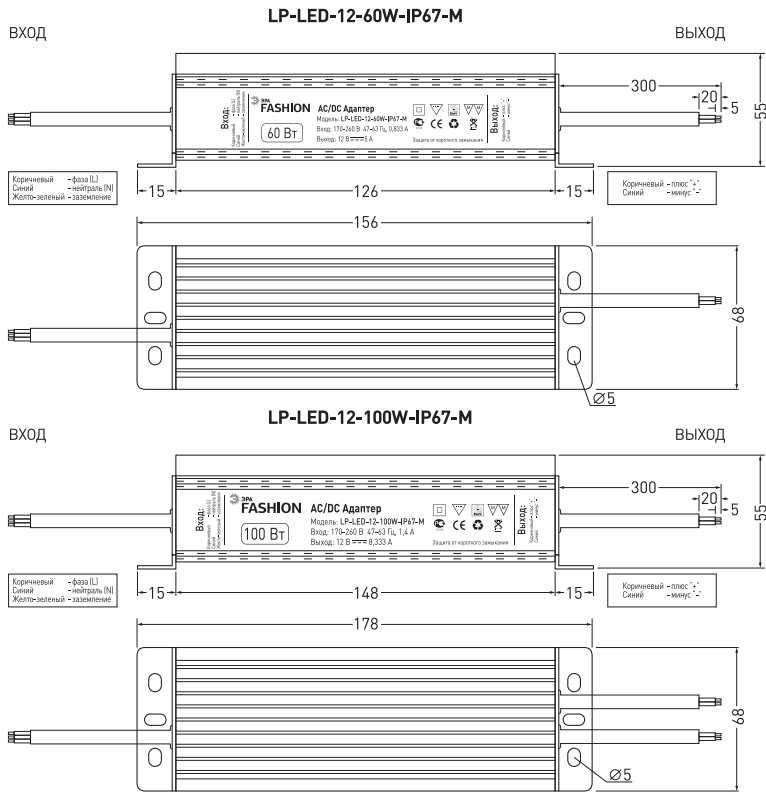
LP-LED-12-60W-IP67-M

ВХОД

ВЫХОД

Вход:
Коричневый - фаза (L)
Синий - нейтраль (N)
Желто-зеленый - заземление

ЭРА FASHION

60 Вт

AC/DC Адаптер
Модель: LP-LED-12-60W-IP67-M
Вход: 170-260 В 47-63 Гц, 0,833 А
Выход: 12 В $===$ 5 А

Защита от короткого замыкания

Выход:
Коричневый - плюс
Синий - минус

300
20
5
55

Коричневый - фаза (L)
Синий - нейтраль (N)
Желто-зеленый - заземление

15
126
15

Коричневый - плюс "+"
Синий - минус "-"

156

68

Ø5

LP-LED-12-100W-IP67-M

ВХОД

ВЫХОД

Вход:
Коричневый - фаза (L)
Синий - нейтраль (N)
Желто-зеленый - заземление

ЭРА FASHION

100 Вт

AC/DC Адаптер
Модель: LP-LED-12-100W-IP67-M
Вход: 170-260 В 47-63 Гц, 1,4 А
Выход: 12 В $===$ 8,333 А

Защита от короткого замыкания

Выход:
Коричневый - плюс
Синий - минус

300
20
5
55

Коричневый - фаза (L)
Синий - нейтраль (N)
Желто-зеленый - заземление

15
148
15

Коричневый - плюс "+"
Синий - минус "-"

178

68

Ø5